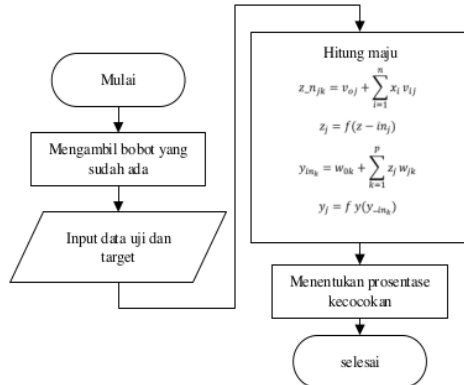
Mulai

Mengambil bobot yang sudah ada

Input data uji dan target

Hitung maju

$z\_n_{jk} = v_{oj} + \sum_{i=1}^{n} x_i v_{ij}$

$z_j = f(z - in_j)$

$y_{in_k} = w_{0k} + \sum_{k=1}^{p} z_j w_{jk}$

$y_j = f\,y(y_{\_in_k})$

Menentukan prosentase kecocokan

selesai